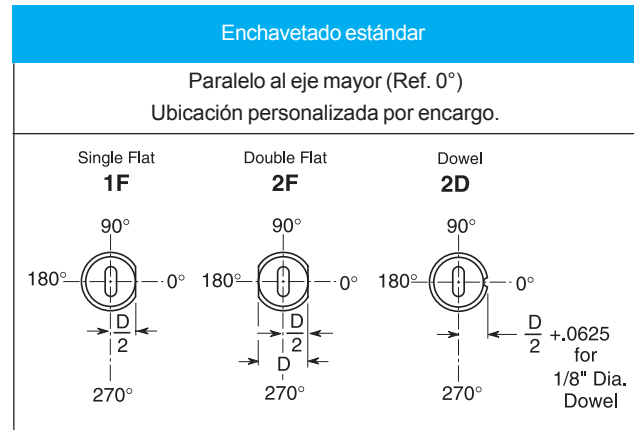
Enchavetado estándar

Paralelo al eje mayor (Ref. 0°)
Ubicación personalizada por encargo.

Single Flat
1F

90°
180°
0°
$\frac{D}{2}$
270°

Double Flat
2F

90°
180°
0°
$\frac{D}{2}$
D
270°

Dowel
2D

90°
180°
0°
$\frac{D}{2}$ +.0625 for 1/8" Dia. Dowel
270°